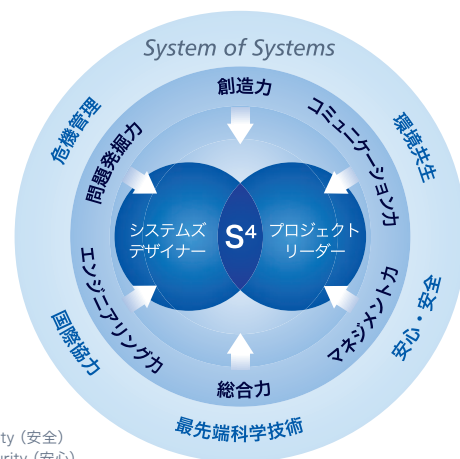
System of Systems

危機管理

環境共生

創造力

問題発掘力

コミュニケーション力

システムズ
デザイナー

$S^4$

プロジェクト
リーダー

エンジニアリング力

マネジメント力

総合力

国際協力

安心・安全

最先端科学技術

ty（安全）
urity（安心）